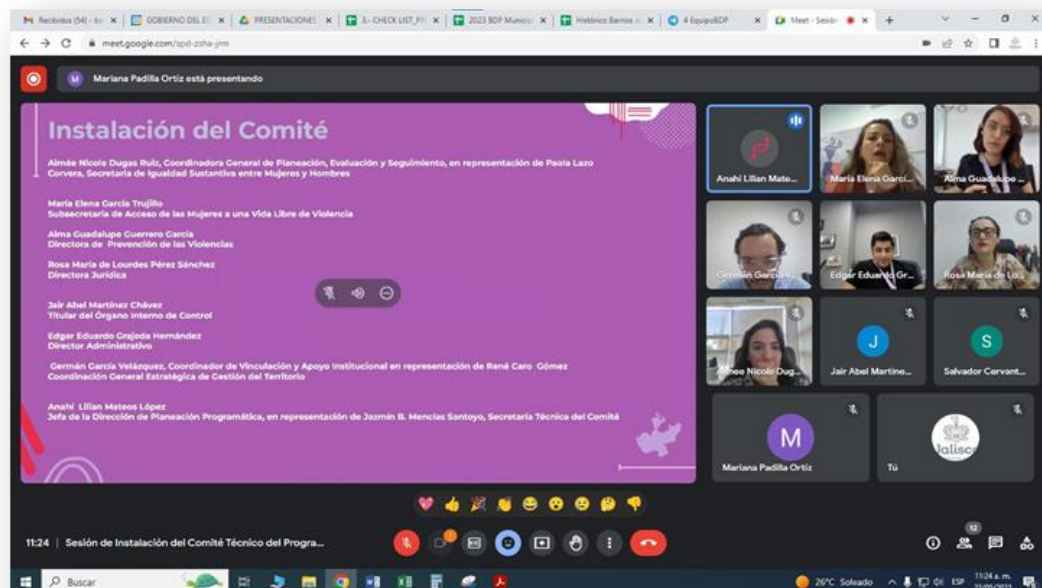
Recibidos (54) - lu | GOBIERNO DEL E | PRESENTACIONES | 3.- CHECK LIST_P | 2023 BDP Municip | Histórico Barrios | 4 EquipoBDP | Meet - Sesión

meet.google.com/spd-zsha-jym

Mariana Padilla Ortiz está presentando

Instalación del Comité

Aimée Nicole Dugas Ruiz, Coordinadora General de Planeación, Evaluación y Seguimiento, en representación de Paola Lazo Corvera, Secretaria de Igualdad Sustantiva entre Mujeres y Hombres

María Elena García Trujillo
Subsecretaria de Acceso de las Mujeres a una Vida Libre de Violencia

Alma Guadalupe Guerrero García
Directora de Prevención de las Violencias

Rosa María de Lourdes Pérez Sánchez
Directora Jurídica

Jair Abel Martínez Chávez
Titular del Órgano Interno de Control

Edgar Eduardo Grajeda Hernández
Director Administrativo

Germán García Velázquez, Coordinador de Vinculación y Apoyo Institucional en representación de René Caro Gómez
Coordinación General Estratégica de Gestión del Territorio

Anahí Lilian Mateos López
Jefa de la Dirección de Planeación Programática, en representación de Jazmín B. Mencías Santoyo, Secretaria Técnica del Comité

Anahí Lilian Mate...
María Elena Garcí...
Alma Guadalupe ...
Germán García V...
Edgar Eduardo Gr...
Rosa María de Lo...
Aimee Nicole Dug...
J
Jair Abel Martine...
S
Salvador Cervant...
M
Mariana Padilla Ortiz
Jalisco
Tú

11:24 | Sesión de Instalación del Comité Técnico del Progra...

12

Buscar

26°C Soleado ESP 11:24 a.m.